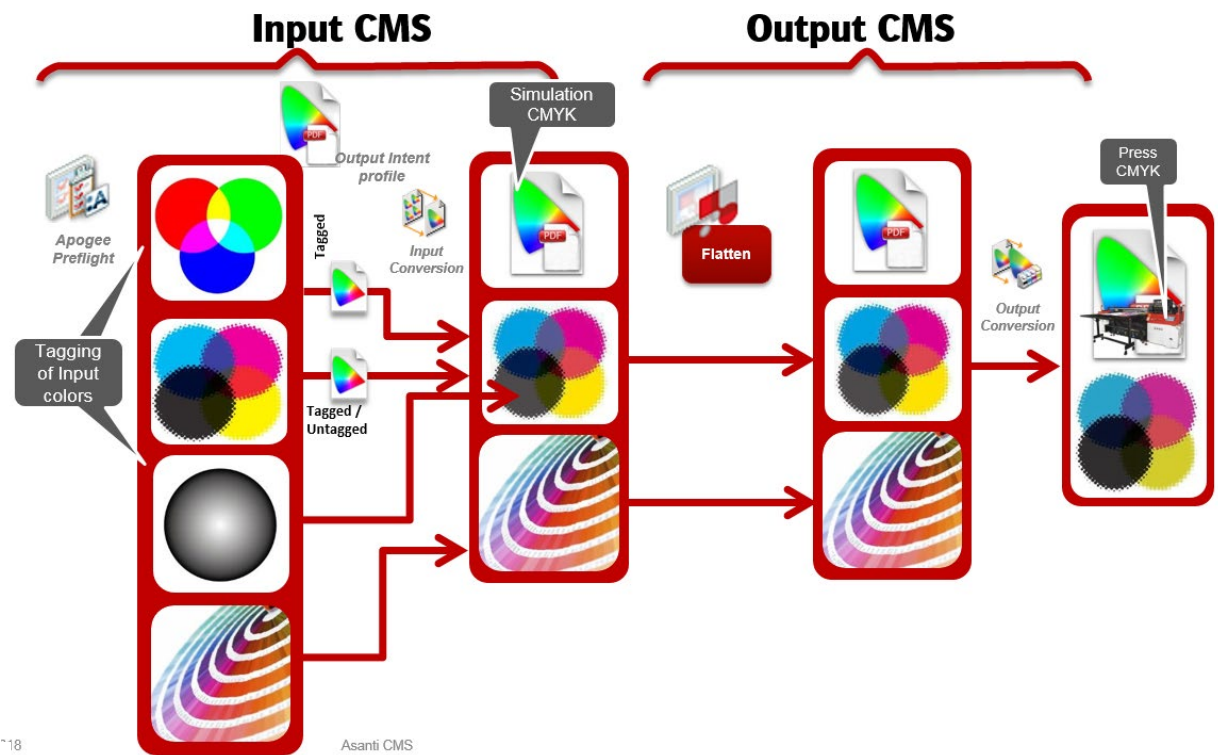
Input CMS

Output CMS

Output Intent profile

Simulation CMYK

Apogee Preflight

Tagged

Input Conversion

Flatten

Press CMYK

Output Conversion

Tagging of Input colors

Tagged / Untagged

PDF

PDF

PDF

PDF

PDF

18

Asanti CMS